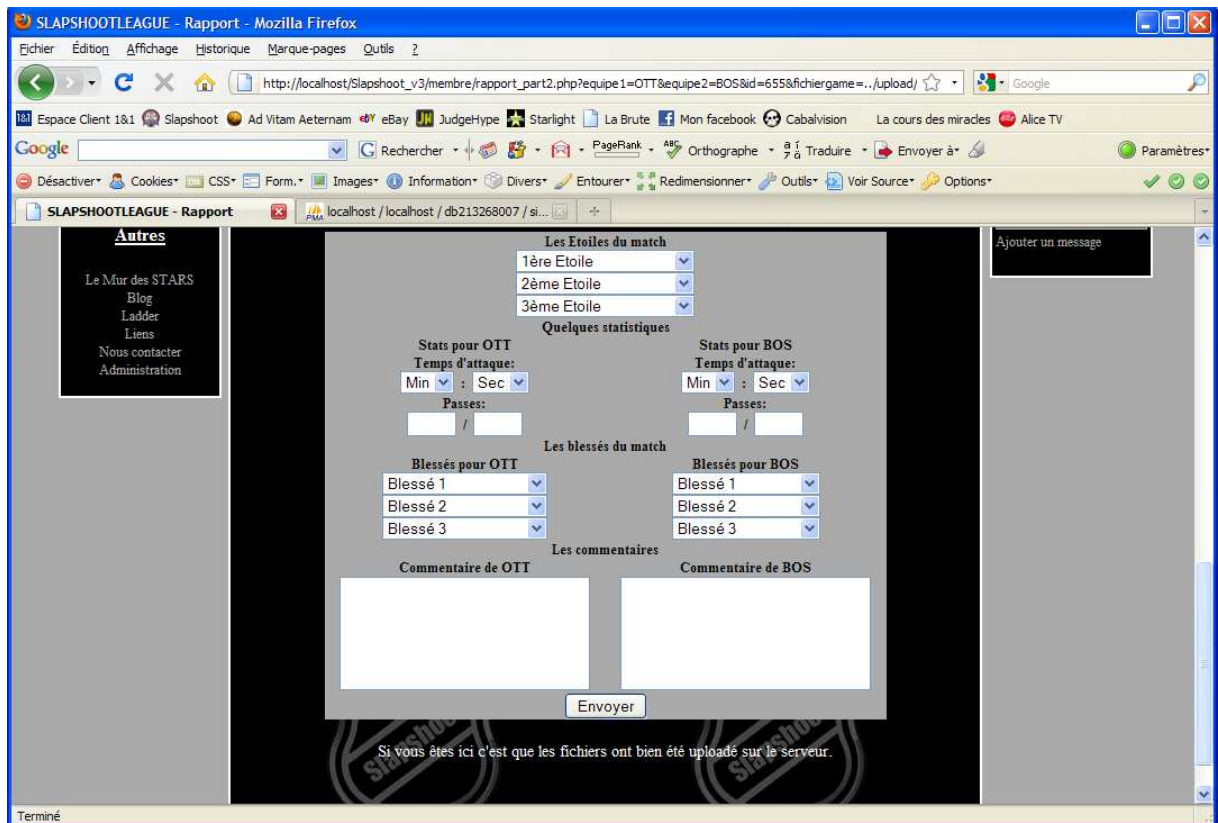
SLAPSHOOTLEAGUE - Rapport - Mozilla Firefox

Fichier Édition Affichage Historique Marque-pages Outils ?

http://localhost/Slapshoot_v3/membre/rapport_part2.php?equipe1=OTT&equipe2=BOS&id=655&fichiergame=../upload/

Google

Espace Client 1&1 Slapshoot Ad Vitam Aeternam eBay JudgeHype Starlight La Brute Mon facebook Cabalvision La cours des miracles Alice TV

Google Rechercher PageRank Orthographe Traduire Envoyer à Paramètres

Désactiver Cookies CSS Form. Images Information Divers Entourer Redimensionner Outils Voir Source Options

SLAPSHOOTLEAGUE - Rapport

localhost / localhost / db213268007 / si...

Autres

Le Mur des STARS
Blog
Ladder
Liens
Nous contacter
Administration

Les Etoiles du match
1ère Etoile
2ème Etoile
3ème Etoile

Quelques statistiques

Stats pour OTT
Temps d'attaque:
Min : Sec
Passes:
/

Stats pour BOS
Temps d'attaque:
Min : Sec
Passes:
/

Les blessés du match

Blessés pour OTT
Blessé 1
Blessé 2
Blessé 3

Blessés pour BOS
Blessé 1
Blessé 2
Blessé 3

Les commentaires

Commentaire de OTT

Commentaire de BOS

Envoyer

Si vous êtes ici c'est que les fichiers ont bien été uploadé sur le serveur.

Ajouter un message

Terminé